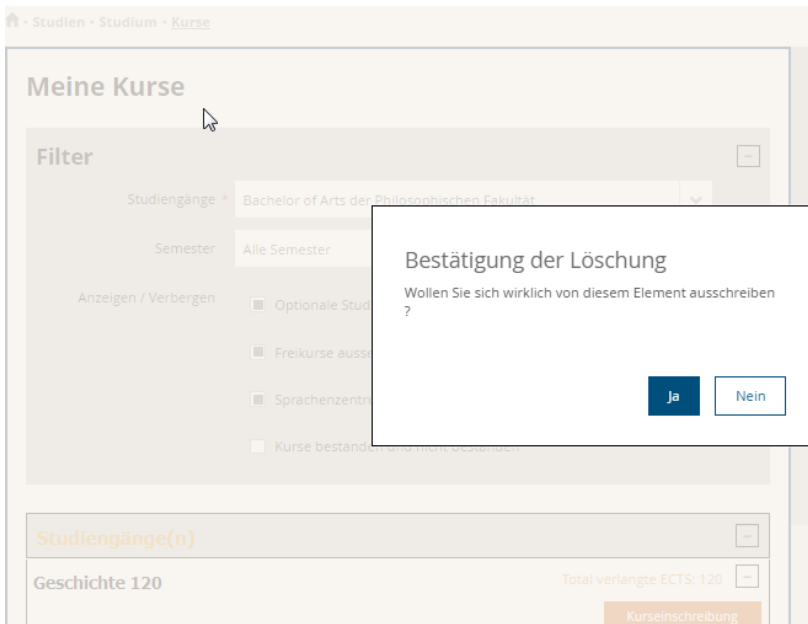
Studien · Studium · Kurse

Meine Kurse

Filter

Studiengänge * Bachelor of Arts der Philosophischen Fakultät

Semester Alle Semester

Anzeigen / Verbergen

Optionale Stud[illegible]

Freikurse ausse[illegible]

Sprachenzentr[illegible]

Kurse bestanden und nicht bestanden

Bestätigung der Löschung

Wollen Sie sich wirklich von diesem Element ausschreiben ?

Ja

Nein

Studiengänge(n)

Geschichte 120

Total verlangte ECTS: 120

Kurseinschreibung